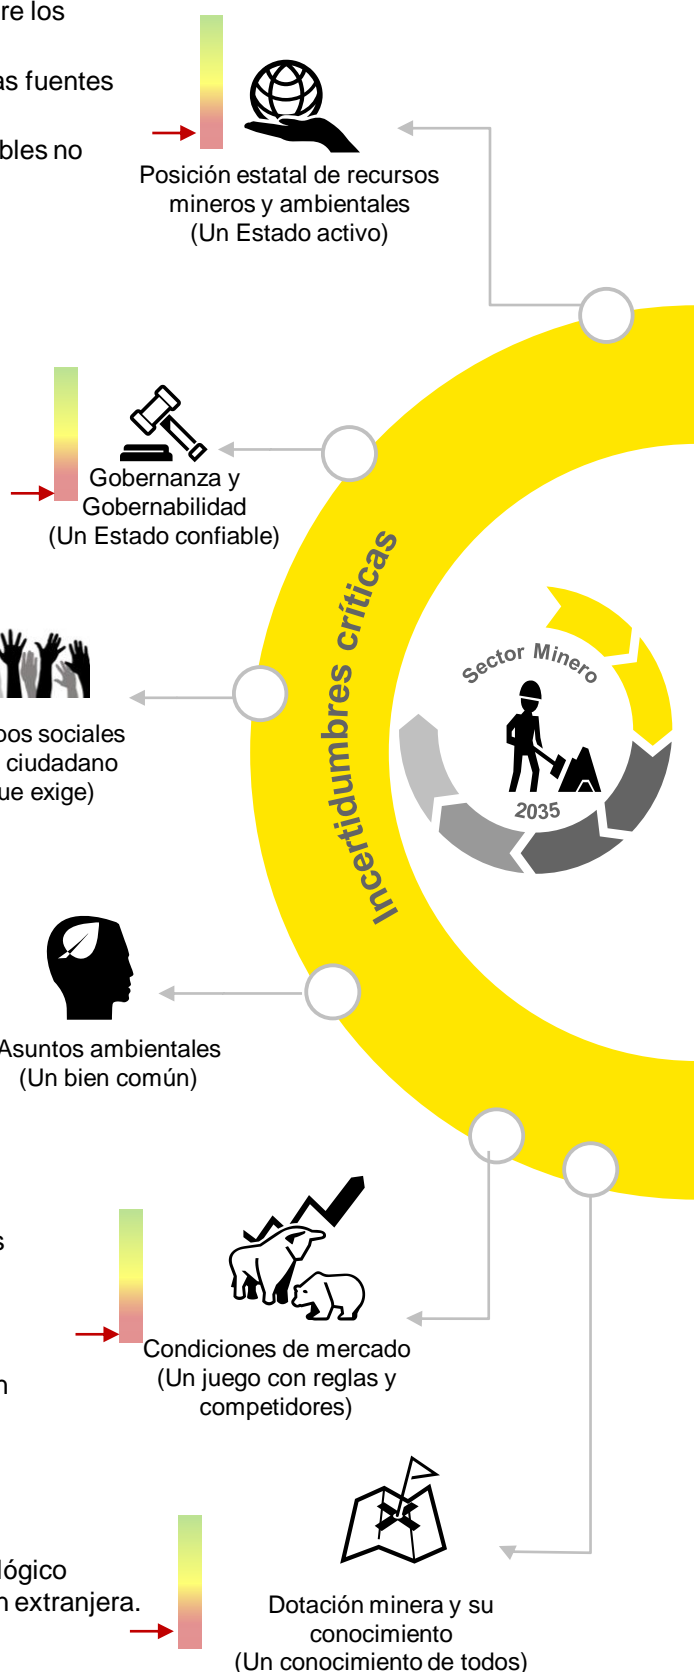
re los

as fuentes

bles no

Posición estatal de recursos mineros y ambientales (Un Estado activo)

Gobernanza y Gobernabilidad (Un Estado confiable)

Incertidumbres críticas

Sector Minero

2035

pos sociales ciudadano ue exige)

Asuntos ambientales (Un bien común)

s

n

Condiciones de mercado (Un juego con reglas y competidores)

lógico n extranjera.

Dotación minera y su conocimiento (Un conocimiento de todos)